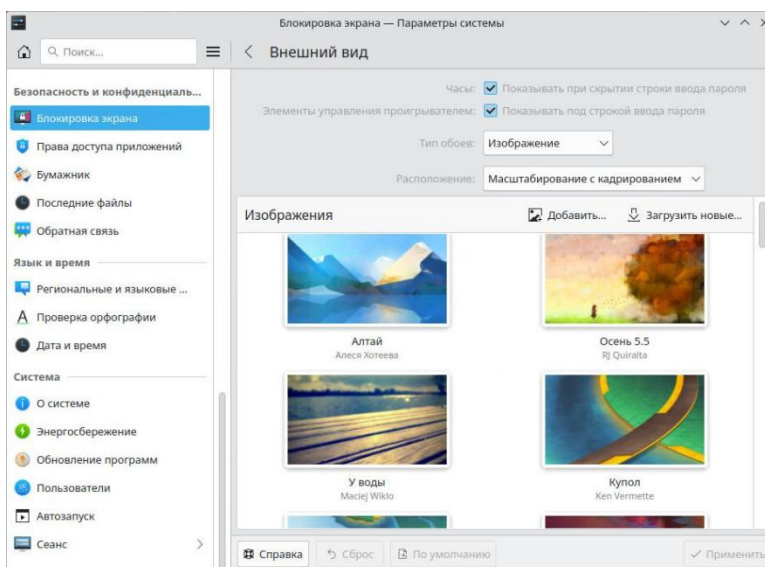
Блокировка экрана — Параметры системы

Поиск...

Внешний вид

Безопасность и конфиденциаль...

Блокировка экрана

Права доступа приложений

Бумажник

Последние файлы

Обратная связь

Язык и время

Региональные и языковые ...

Проверка орфографии

Дата и время

Система

О системе

Энергосбережение

Обновление программ

Пользователи

Автозапуск

Сеанс

Часы: Показывать при скрытии строки ввода пароля

Элементы управления проигрывателем: Показывать под строкой ввода пароля

Тип обоев: Изображение

Расположение: Масштабирование с кадрированием

Изображения

Добавить...

Загрузить новые...

Алтай
Алеся Хотеева

Осень 5.5
RJ Quiralta

У воды
Maciej Wiklo

Купол
Ken Vermette

Справка

Сброс

По умолчанию

Применить